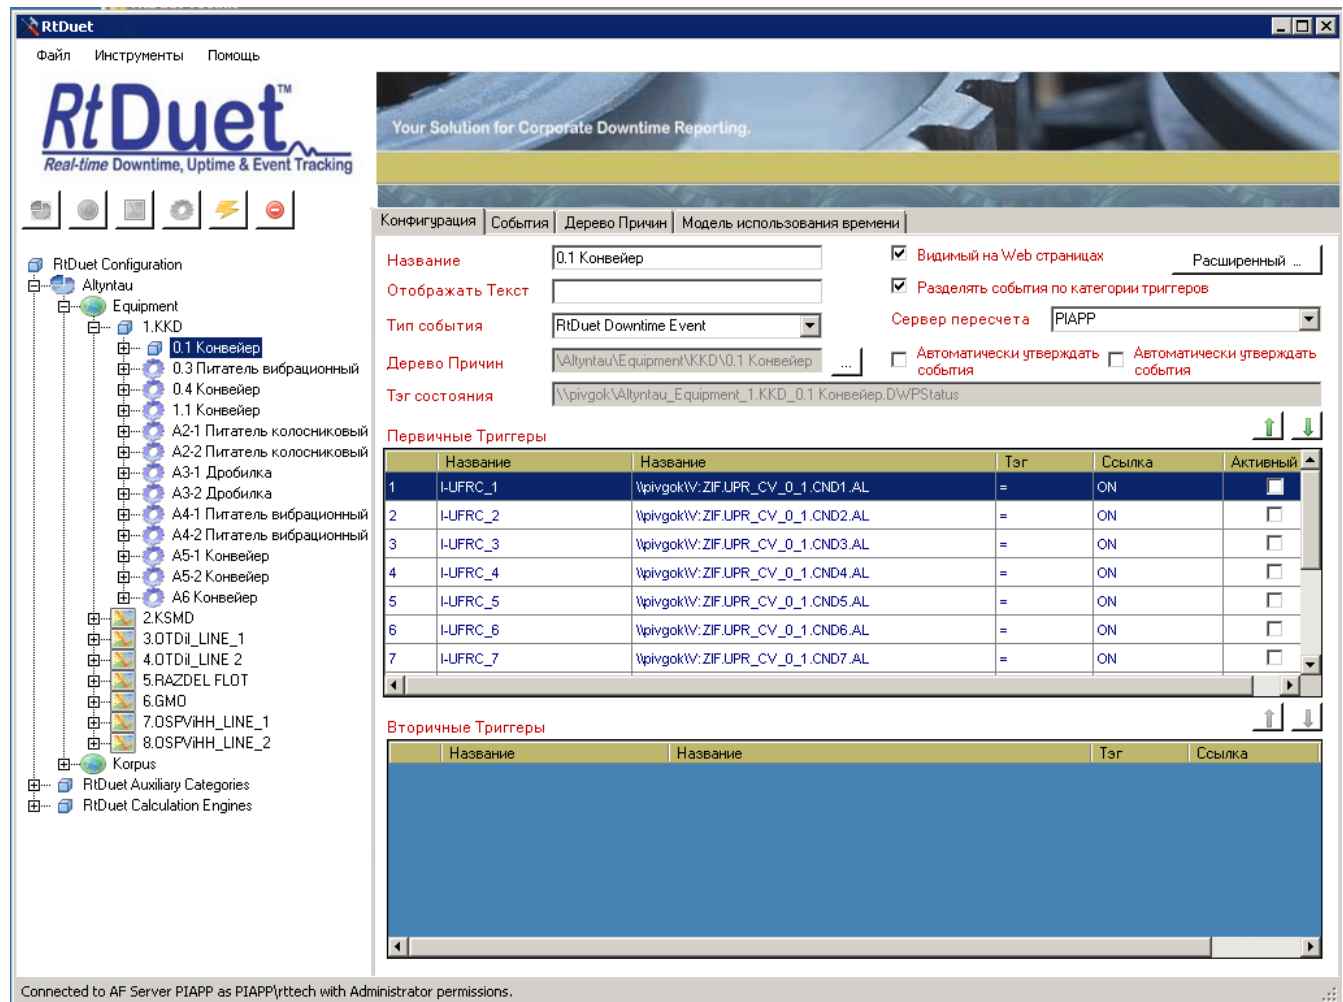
RtDuet

Файл Инструменты Помощь

RtDuet™
Real-time Downtime, Uptime & Event Tracking

Your Solution for Corporate Downtime Reporting.

RtDuet Configuration
Altyntau
Equipment
1.KKD
0.1 Конвейер
0.3 Питатель вибрационный
0.4 Конвейер
1.1 Конвейер
A2-1 Питатель колосниковый
A2-2 Питатель колосниковый
A3-1 Дробилка
A3-2 Дробилка
A4-1 Питатель вибрационный
A4-2 Питатель вибрационный
A5-1 Конвейер
A5-2 Конвейер
A6 Конвейер
2.KSMD
3.OTDiL_LINE_1
4.OTDiL_LINE 2
5.RAZDEL FLOT
6.GMO
7.OSPViHH_LINE_1
8.OSPViHH_LINE_2
Korpus
RtDuet Auxiliary Categories
RtDuet Calculation Engines

Конфигурация | События | Дерево Причин | Модель использования времени

Название 0.1 Конвейер
Отображать Текст
Тип события RtDuet Downtime Event
Дерево Причин \Altyntau\Equipment\KKD\0.1 Конвейер ...
Тэг состояния \\pivgok\Altyntau_Equipment_1.KKD_0.1 Конвейер.DWPStatus

Видимый на Web страницах
Расширенный ...
Разделять события по категории триггеров
Сервер пересчета PIAPP
Автоматически утверждать события
Автоматически утверждать события

Первичные Триггеры

| | Название | Название | Тэг | Ссылка | Активный |
|---|---|---|---|---|---|
| 1 | I-UFRC_1 | \\pivgok\V:ZIF.UPR_CV_0_1.CND1.AL | = | ON | |
| 2 | I-UFRC_2 | \\pivgok\V:ZIF.UPR_CV_0_1.CND2.AL | = | ON | |
| 3 | I-UFRC_3 | \\pivgok\V:ZIF.UPR_CV_0_1.CND3.AL | = | ON | |
| 4 | I-UFRC_4 | \\pivgok\V:ZIF.UPR_CV_0_1.CND4.AL | = | ON | |
| 5 | I-UFRC_5 | \\pivgok\V:ZIF.UPR_CV_0_1.CND5.AL | = | ON | |
| 6 | I-UFRC_6 | \\pivgok\V:ZIF.UPR_CV_0_1.CND6.AL | = | ON | |
| 7 | I-UFRC_7 | \\pivgok\V:ZIF.UPR_CV_0_1.CND7.AL | = | ON | |

Вторичные Триггеры

| Название | Название | Тэг | Ссылка |
|---|---|---|---|

Connected to AF Server PIAPP as PIAPP\rttech with Administrator permissions.